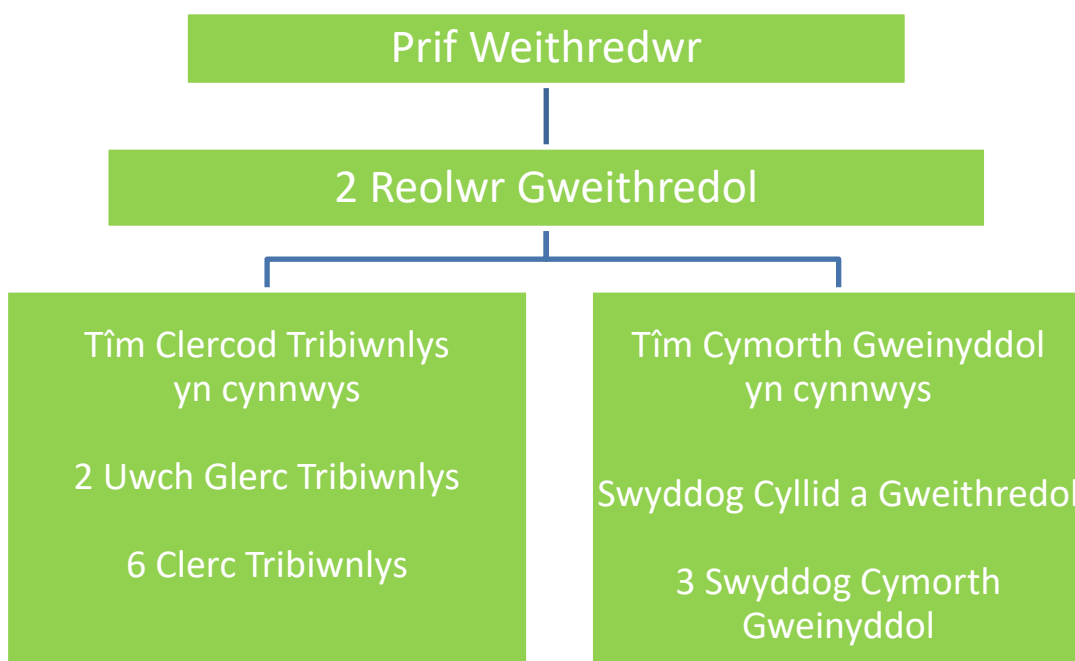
Prif Weithredwr

2 Reolwr Gweithredol

Tîm Clercod Tribiwnlys yn cynnwys

2 Uwch Glerc Tribiwnlys

6 Clerc Tribiwnlys

Tîm Cymorth Gweinyddol yn cynnwys

Swyddog Cyllid a Gweithredol

3 Swyddog Cymorth Gweinyddol